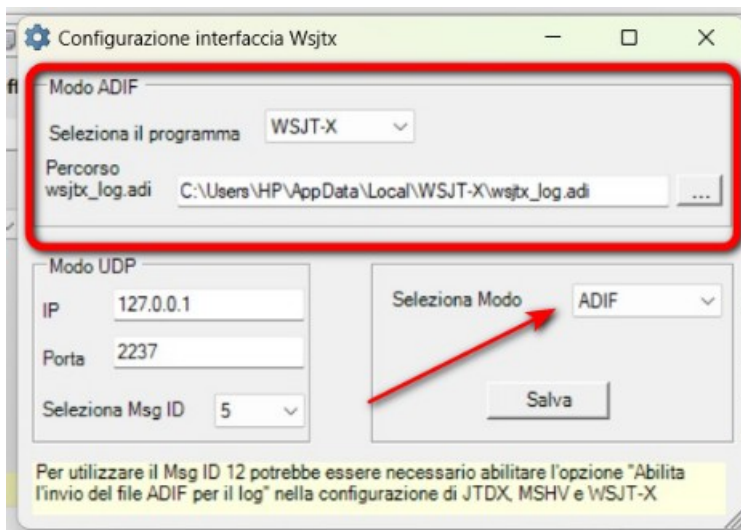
Configurazione interfaccia Wsjtx

Modo ADIF

Seleziona il programma WSJT-X

Percorso wsjtx_log.adi C:\Users\HP\AppData\Local\WSJT-X\wsjtx_log.adi ...

Modo UDP

IP 127.0.0.1

Porta 2237

Seleziona Msg ID 5

Seleziona Modo ADIF

Salva

Per utilizzare il Msg ID 12 potrebbe essere necessario abilitare l'opzione "Abilita l'invio del file ADIF per il log" nella configurazione di JTDX, MSHV e WSJT-X